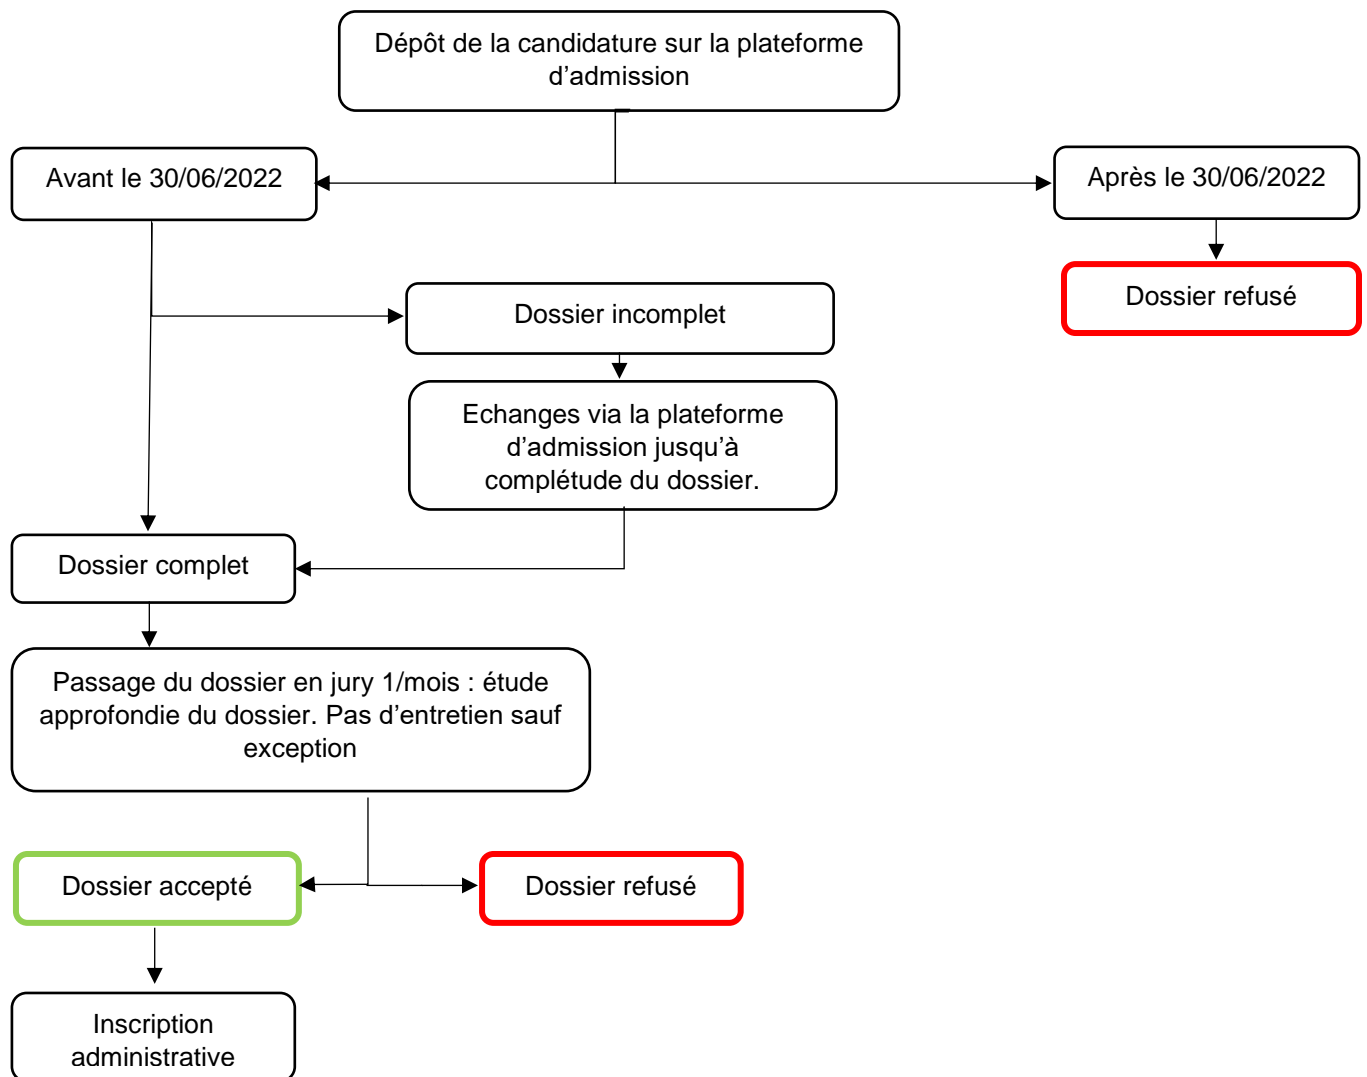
Dépôt de la candidature sur la plateforme d’admission

Avant le 30/06/2022

Après le 30/06/2022

Dossier refusé

Dossier incomplet

Echanges via la plateforme d’admission jusqu’à complétude du dossier.

Dossier complet

Passage du dossier en jury 1/mois : étude approfondie du dossier. Pas d’entretien sauf exception

Dossier accepté

Dossier refusé

Inscription administrative